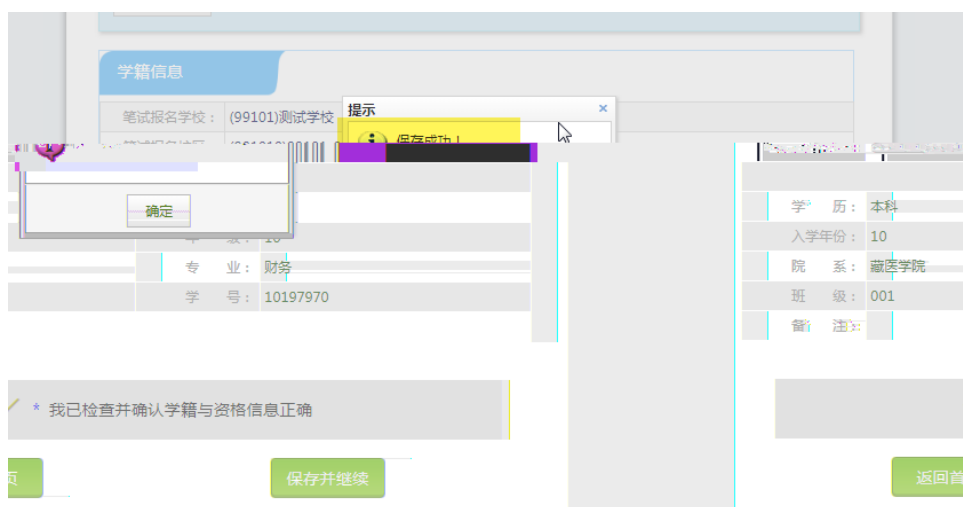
学籍信息

笔试报名学校：(99101)测试学校

提示

保存成功！

确定

年 级：10

专 业：财务

学 号：10197970

学 历：本科

入学年份：10

院 系：藏医学院

班 级：001

备 注：

* 我已检查并确认学籍与资格信息正确

页

保存并继续

返回首